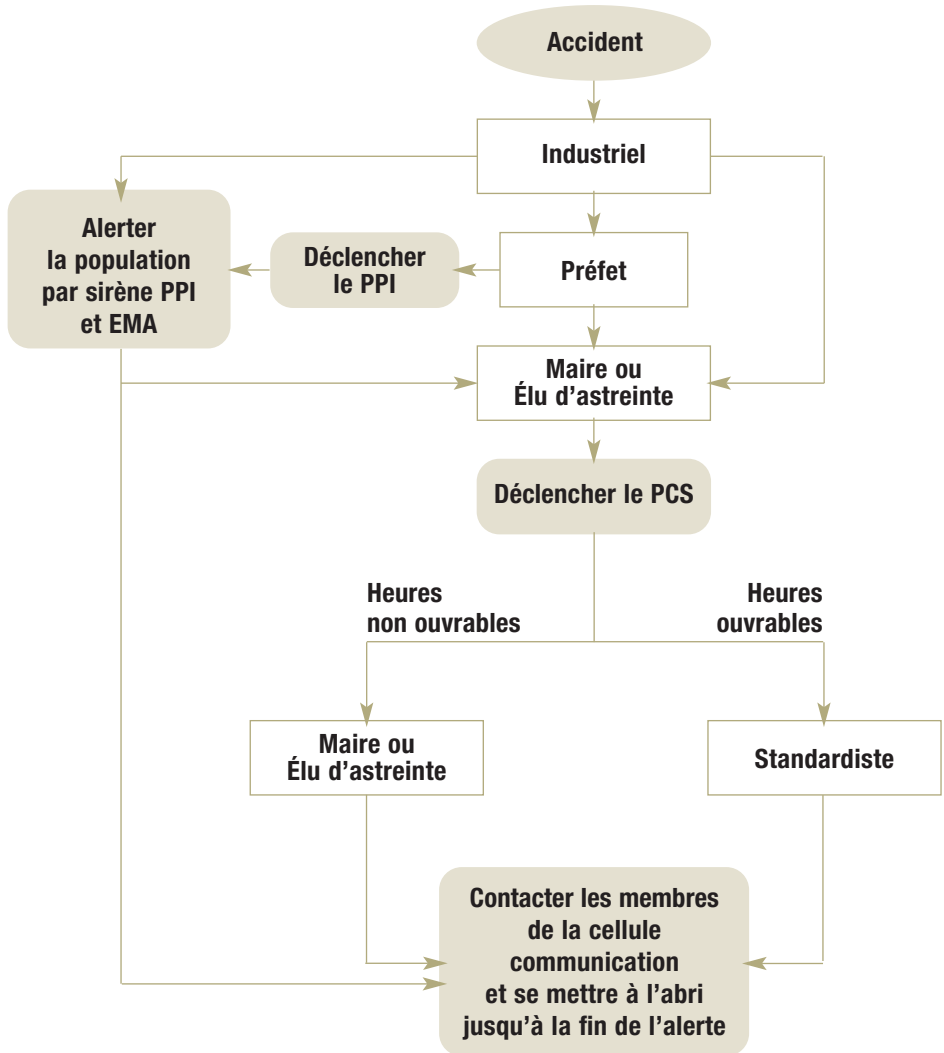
Accident

Industriel

Alerter la population par sirène PPI et EMA

Déclencher le PPI

Préfet

Maire ou Élu d’astreinte

Déclencher le PCS

Heures non ouvrables

Heures ouvrables

Maire ou Élu d’astreinte

Standardiste

Contacter les membres de la cellule communication et se mettre à l’abri jusqu’à la fin de l’alerte